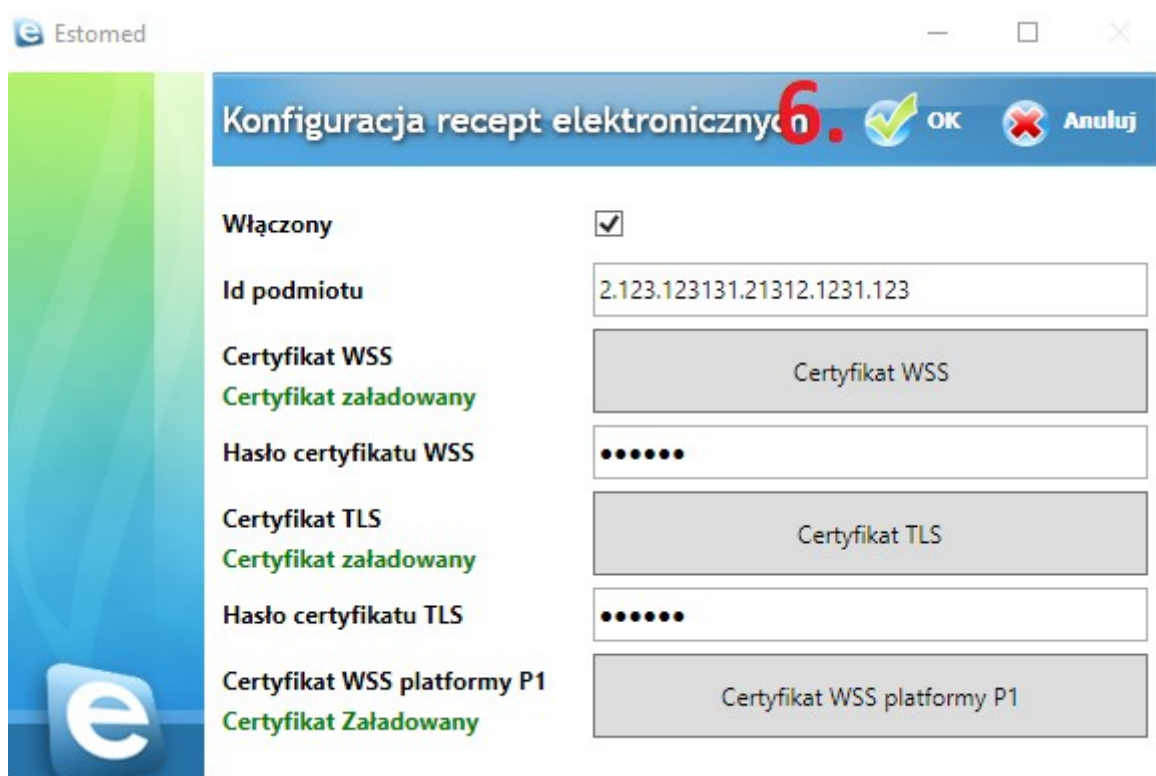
Estomed

Konfiguracja recept elektronicznych 6. OK Anuluj

Włączony

Id podmiotu 2.123.123131.21312.1231.123

Certyfikat WSS
Certyfikat załadowany
Certyfikat WSS

Hasło certyfikatu WSS ••••••

Certyfikat TLS
Certyfikat załadowany
Certyfikat TLS

Hasło certyfikatu TLS ••••••

Certyfikat WSS platformy P1
Certyfikat Załadowany
Certyfikat WSS platformy P1